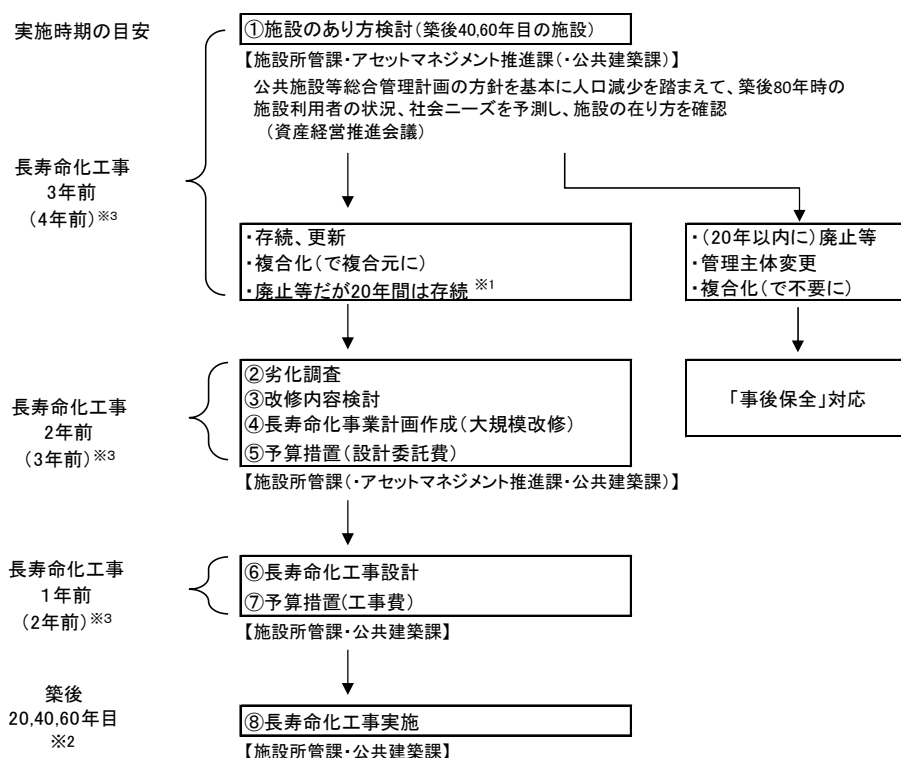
実施時期の目安

①施設のあり方検討（築後40,60年目の施設）
【施設所管課・アセットマネジメント推進課（・公共建築課）】
公共施設等総合管理計画の方針を基本に人口減少を踏まえて、築後80年時の施設利用者の状況、社会ニーズを予測し、施設の在り方を確認
（資産経営推進会議）

長寿命化工事
3年前
（4年前）※3

・存続、更新
・複合化（で複合元に）
・廃止等だが20年間は存続 ※1

・（20年以内に）廃止等
・管理主体変更
・複合化（で不要に）

長寿命化工事
2年前
（3年前）※3

②劣化調査
③改修内容検討
④長寿命化事業計画作成（大規模改修）
⑤予算措置（設計委託費）
【施設所管課（・アセットマネジメント推進課・公共建築課）】

「事後保全」対応

長寿命化工事
1年前
（2年前）※3

⑥長寿命化工事設計
⑦予算措置（工事費）
【施設所管課・公共建築課】

築後
20,40,60年目
※2

⑧長寿命化工事実施
【施設所管課・公共建築課】